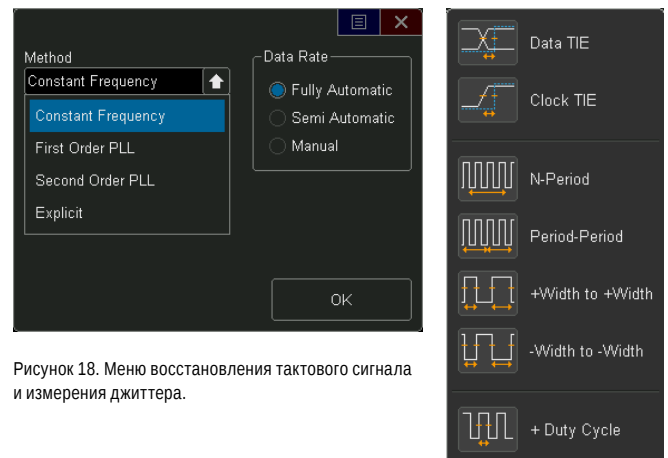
Method
Constant Frequency
Constant Frequency
First Order PLL
Second Order PLL
Explicit

Data Rate
Fully Automatic
Semi Automatic
Manual

OK

Рисунок 18. Меню восстановления тактового сигнала и измерения джиттера.

Data TIE
Clock TIE
N-Period
Period-Period
+Width to +Width
-Width to -Width
+ Duty Cycle